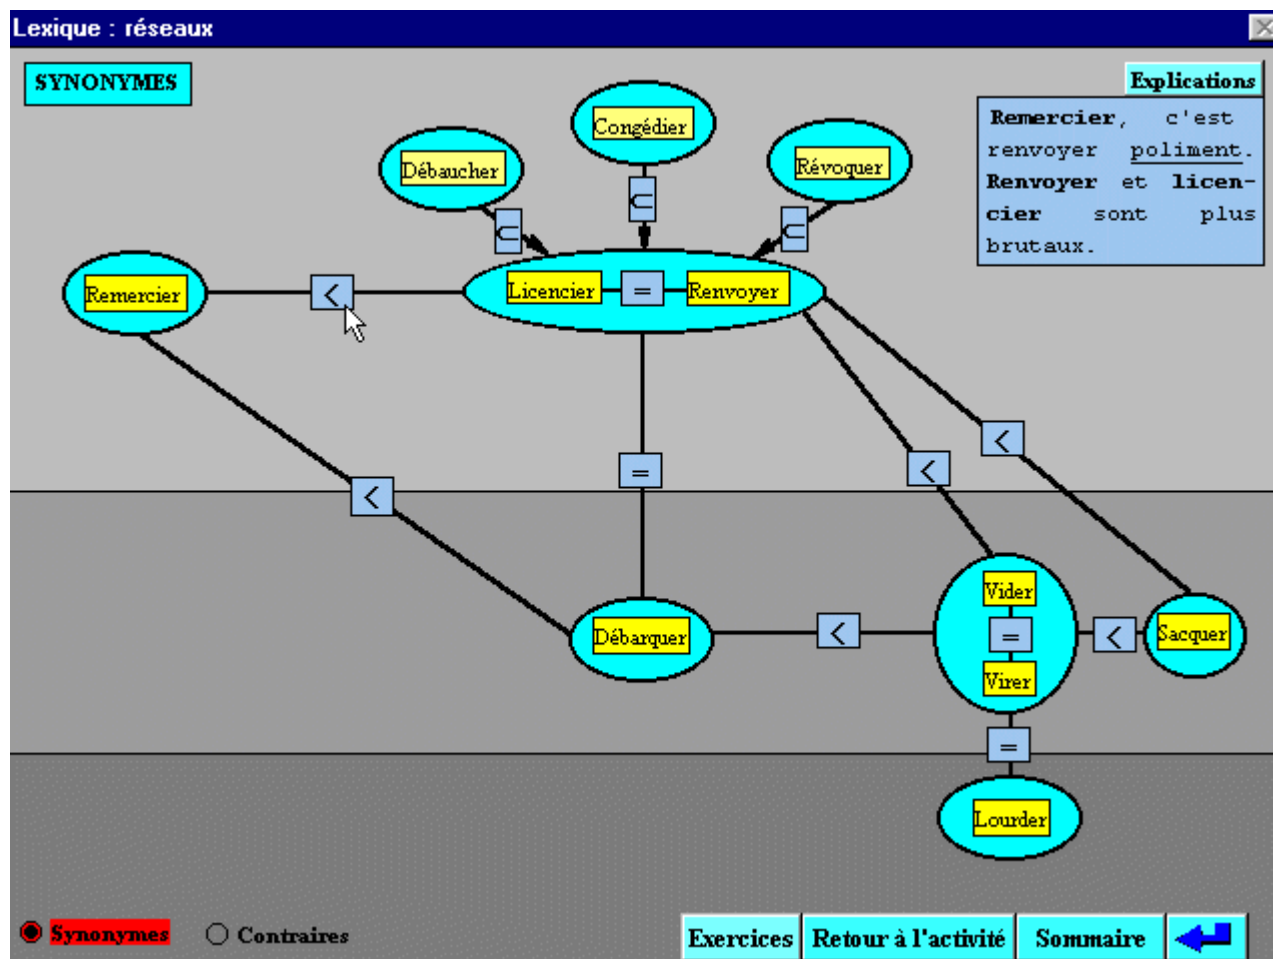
Lexique : réseaux

SYNONYMES

Explications

Remercier, c'est renvoyer poliment. Renvoyer et licencier sont plus brutaux.

Congédier

Débaucher

Révoquer

$\subset$

$\subset$

$\subset$

Remercier

<

Licencier

=

Renvoyer

=

<

<

<

Vider

=

Virer

Débarquer

<

<

Sacquer

=

Lourder

Synonymes

Contraires

Exercices

Retour à l'activité

Sommaire